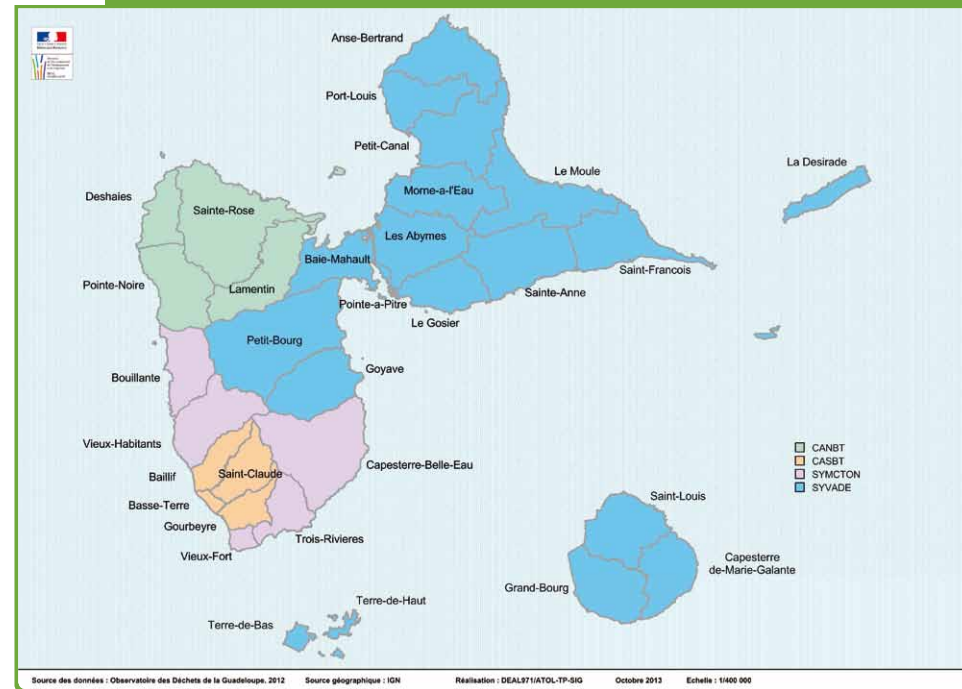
Anse-Bertrand

Port-Louis

Petit-Canal

Le Moule

La Desirade

Deshaies

Sainte-Rose

Morne-a-l'Eau

Les Abymes

Baie-Mahault

Saint-Francois

Pointe-Noire

Lamentin

Sainte-Anne

Pointe-a-Pitre

Le Gosier

Petit-Bourg

Goyave

Bouillante

Vieux-Habitants

Baillif

Saint-Claude

Capesterre-Belle-Eau

Basse-Terre

Gourbeyre

Vieux-Fort

Trois-Rivieres

CANBT
CASBT
SYMCTON
SYVADE

Saint-Louis

Capesterre de-Marie-Galante

Grand-Bourg

Terre-de-Haut

Terre-de-Bas

Source des données : Observatoire des Déchets de la Guadeloupe. 2012 Source géographique : IGN Réalisation : DEAL971/ATOL-TP-SIG Octobre 2013 Echelle : 1/400 000